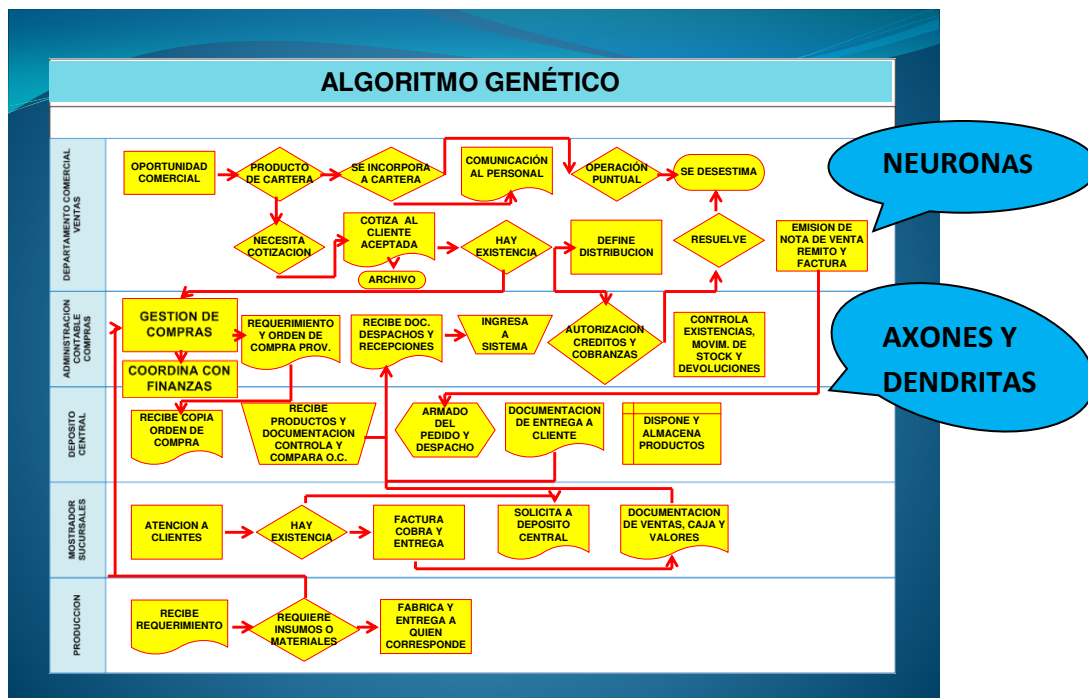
ALGORITMO GENÉTICO

NEURONAS

AXONES Y DENDRITAS

DEPARTAMENTO COMERCIAL VENTAS

OPORTUNIDAD COMERCIAL

PRODUCTO DE CARTERA

SE INCORPORA A CARTERA

COMUNICACIÓN AL PERSONAL

OPERACIÓN PUNTUAL

SE DESESTIMA

NECESITA COTIZACION

COTIZA AL CLIENTE ACEPTADA

ARCHIVO

HAY EXISTENCIA

DEFINE DISTRIBUCION

RESUELVE

EMISION DE NOTA DE VENTA REMITO Y FACTURA

ADMINISTRACION CONTABLE COMPRAS

GESTION DE COMPRAS

COORDINA CON FINANZAS

REQUERIMIENTO Y ORDEN DE COMPRA PROV.

RECIBE DOC. DESPACHOS Y RECEPCIONES

INGRESA A SISTEMA

AUTORIZACION CREDITOS Y COBRANZAS

CONTROLA EXISTENCIAS, MOVIM. DE STOCK Y DEVOLUCIONES

DEPOSITO CENTRAL

RECIBE COPIA ORDEN DE COMPRA

RECIBE PRODUCTOS Y DOCUMENTACION CONTROLA Y COMPARA O.C.

ARMADO DEL PEDIDO Y DESPACHO

DOCUMENTACION DE ENTREGA A CLIENTE

DISPONE Y ALMACENA PRODUCTOS

MOSTRADOR SUCURSALES

ATENCION A CLIENTES

HAY EXISTENCIA

FACTURA COBRA Y ENTREGA

SOLICITA A DEPOSITO CENTRAL

DOCUMENTACION DE VENTAS, CAJA Y VALORES

PRODUCCION

RECIBE REQUERIMIENTO

REQUIERE INSUMOS O MATERIALES

FABRICA Y ENTREGA A QUIEN CORRESPONDE